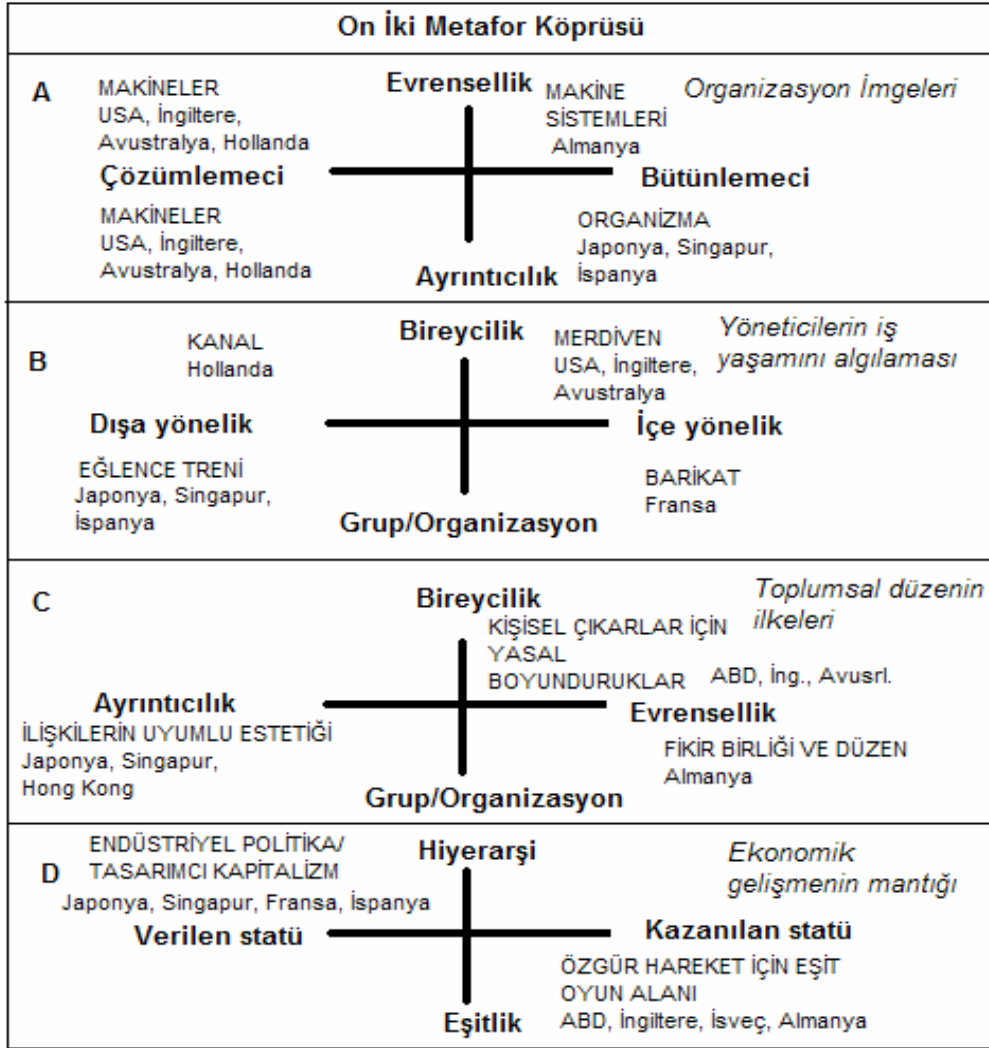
On İki Metafor Köprüsü

A

MAKİNELER
USA, İngiltere, Avustralya, Hollanda

Evrensellik

MAKİNE SİSTEMLERİ
Almanya

Organizasyon İmgeleri

Çözümlemeci

Bütünlemeci

MAKİNELER
USA, İngiltere, Avustralya, Hollanda

ORGANİZMA
Japonya, Singapur, İspanya

Ayrıntıcılık

B

KANAL
Hollanda

Bireycilik

MERDİVEN
USA, İngiltere, Avustralya

Yöneticilerin iş yaşamını algılaması

Dışa yönelik

İçe yönelik

EĞLENCE TRENİ
Japonya, Singapur, İspanya

BARİKAT
Fransa

Grup/Organizasyon

C

Bireycilik

Toplumsal düzenin ilkeleri

KİŞİSEL ÇIKARLAR İÇİN YASAL BOYUNDURUKLAR

ABD, İng., Avusrl.

Ayrıntıcılık

Evrensellik

İLİŞKİLERİN UYUMLU ESTETİĞİ
Japonya, Singapur, Hong Kong

FİKİR BİRLİĞİ VE DÜZEN
Almanya

Grup/Organizasyon

D

ENDÜSTRİYEL POLİTİKA/ TASARIMCI KAPİTALİZM
Japonya, Singapur, Fransa, İspanya

Hiyerarşi

Ekonomik gelişmenin mantığı

Verilen statü

Kazanılan statü

ÖZGÜR HAREKET İÇİN EŞİT OYUN ALANI
ABD, İngiltere, İsveç, Almanya

Eşitlik